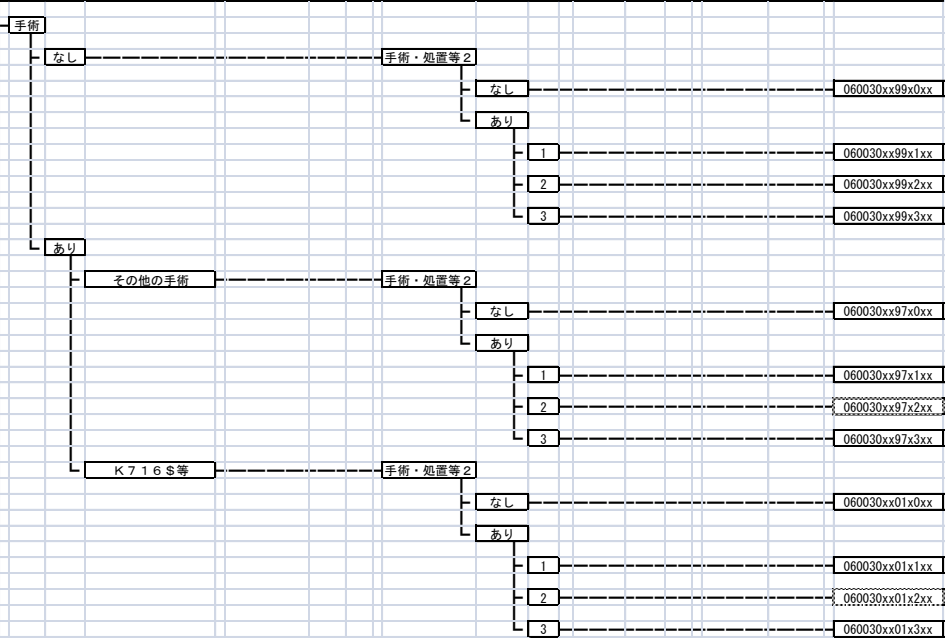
手術

なし

手術・処置等２

なし

060030xx99x0xx

あり

1

060030xx99x1xx

2

060030xx99x2xx

3

060030xx99x3xx

あり

その他の手術

手術・処置等２

なし

060030xx97x0xx

あり

1

060030xx97x1xx

2

060030xx97x2xx

3

060030xx97x3xx

Ｋ７１６＄等

手術・処置等２

なし

060030xx01x0xx

あり

1

060030xx01x1xx

2

060030xx01x2xx

3

060030xx01x3xx